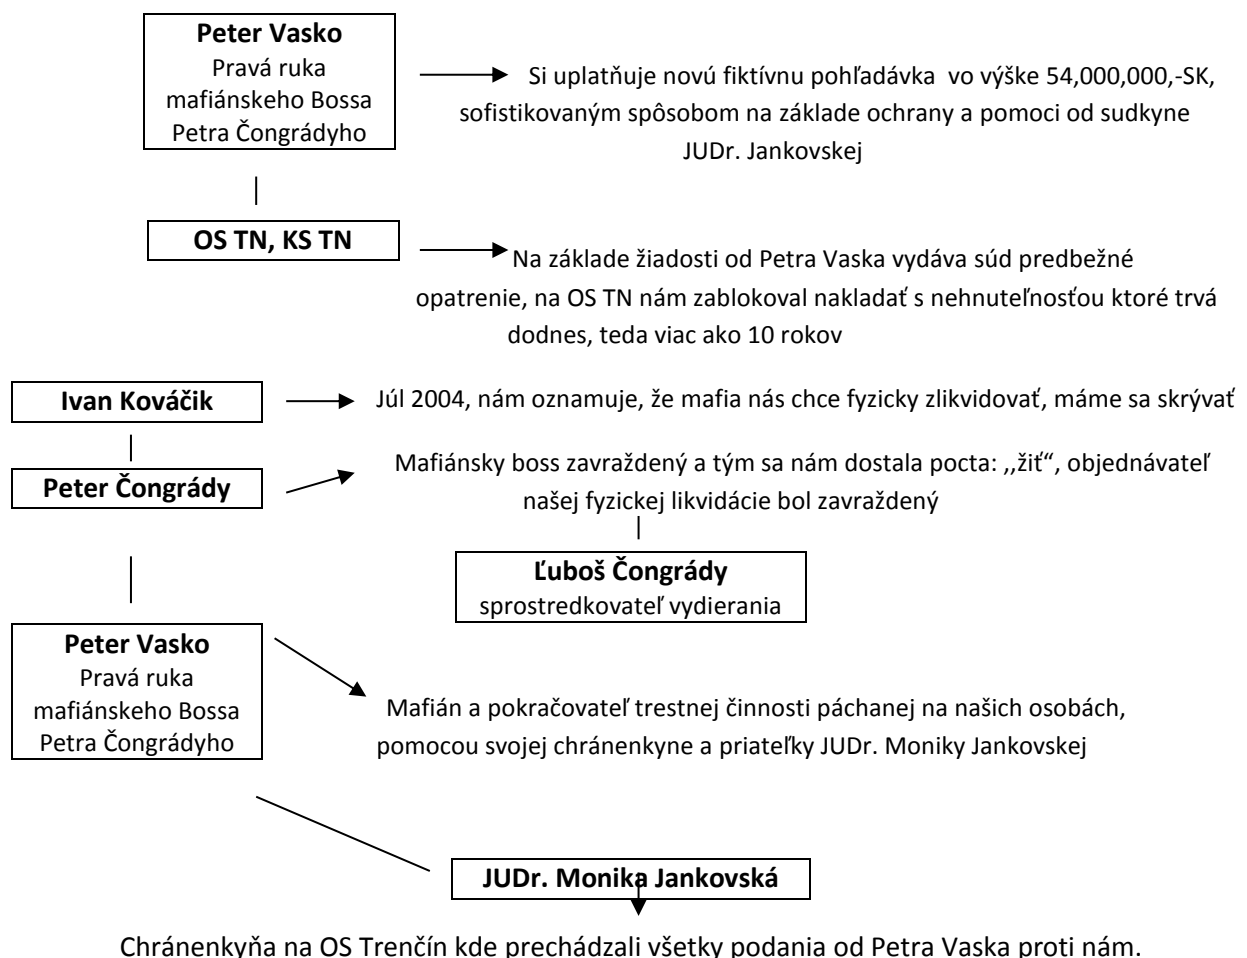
**Peter Vasko**
Pravá ruka mafiánskeho Bossa Petra Čongrádyho

Si uplatňuje novú fiktívnu pohľadávka vo výške 54,000,000,-SK, sofistikovaným spôsobom na základe ochrany a pomoci od sudkyne JUDr. Jankovskej

**OS TN, KS TN**

Na základe žiadosti od Petra Vaska vydáva súd predbežné opatrenie, na OS TN nám zablokoval nakladať s nehnuteľnosťou ktoré trvá dodnes, teda viac ako 10 rokov

**Ivan Kováčik**

Júl 2004, nám oznamuje, že mafia nás chce fyzicky zlikvidovať, máme sa skrývať

**Peter Čongrády**

Mafiánsky boss zavraždený a tým sa nám dostala pocta: ,,žiť", objednávateľ našej fyzickej likvidácie bol zavraždený

**Ľuboš Čongrády**
sprostredkovateľ vydierania

**Peter Vasko**
Pravá ruka mafiánskeho Bossa Petra Čongrádyho

Mafián a pokračovateľ trestnej činnosti páchanej na našich osobách, pomocou svojej chránenkyne a priateľky JUDr. Moniky Jankovskej

**JUDr. Monika Jankovská**

Chránenkyňa na OS Trenčín kde prechádzali všetky podania od Petra Vaska proti nám.